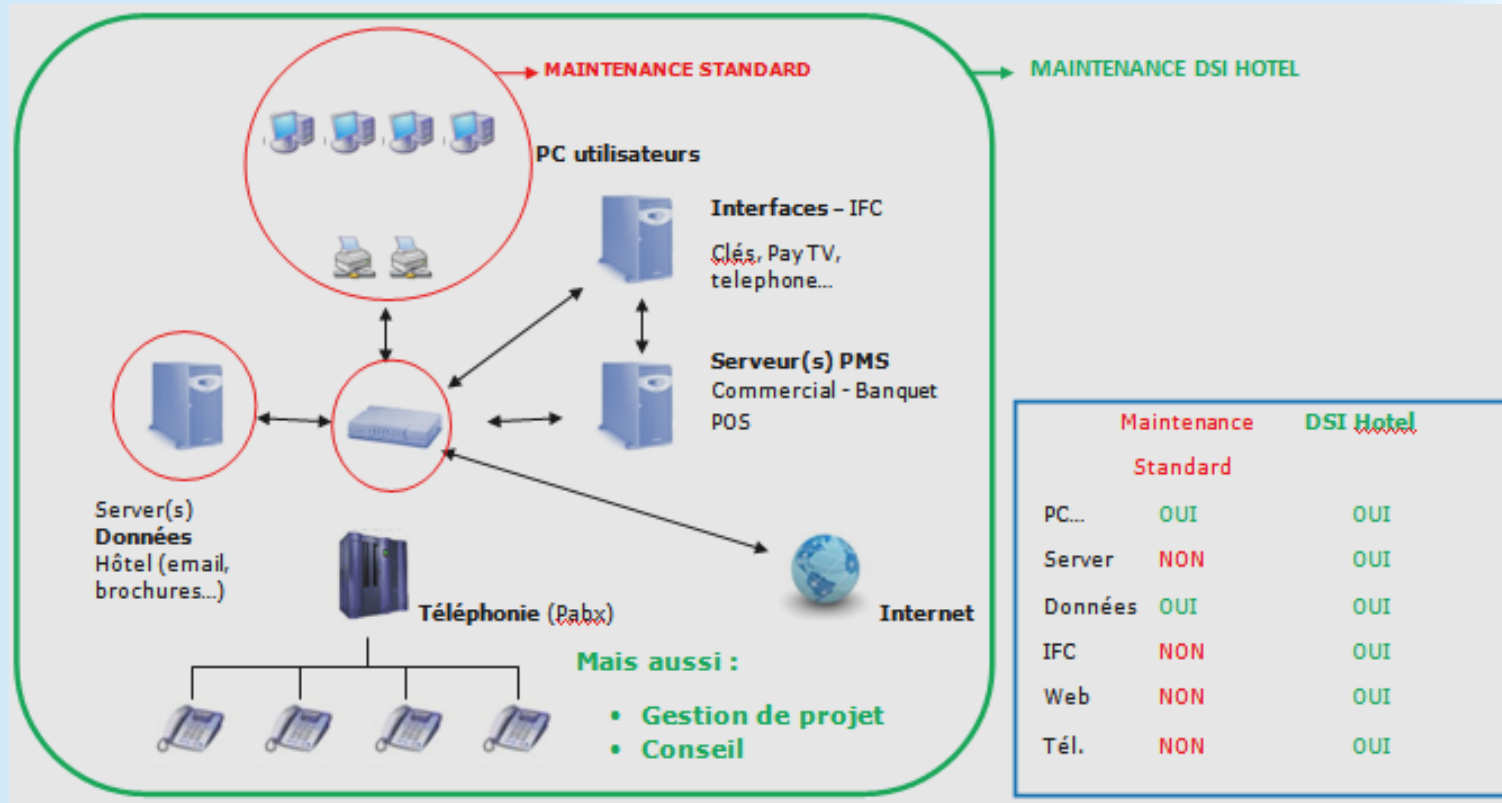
MAINTENANCE STANDARD

MAINTENANCE DSI HOTEL

PC utilisateurs

Interfaces – IFC

Clés, Pay TV, telephone…

Serveur(s) PMS
Commercial - Banquet
POS

Server(s)
Données
Hôtel (email, brochures…)

Téléphonie (Pabx)

Internet

Mais aussi :

• Gestion de projet
• Conseil

| | Maintenance Standard | DSI Hotel |
|---|---|---|
| PC… | OUI | OUI |
| Server | NON | OUI |
| Données | OUI | OUI |
| IFC | NON | OUI |
| Web | NON | OUI |
| Tél. | NON | OUI |